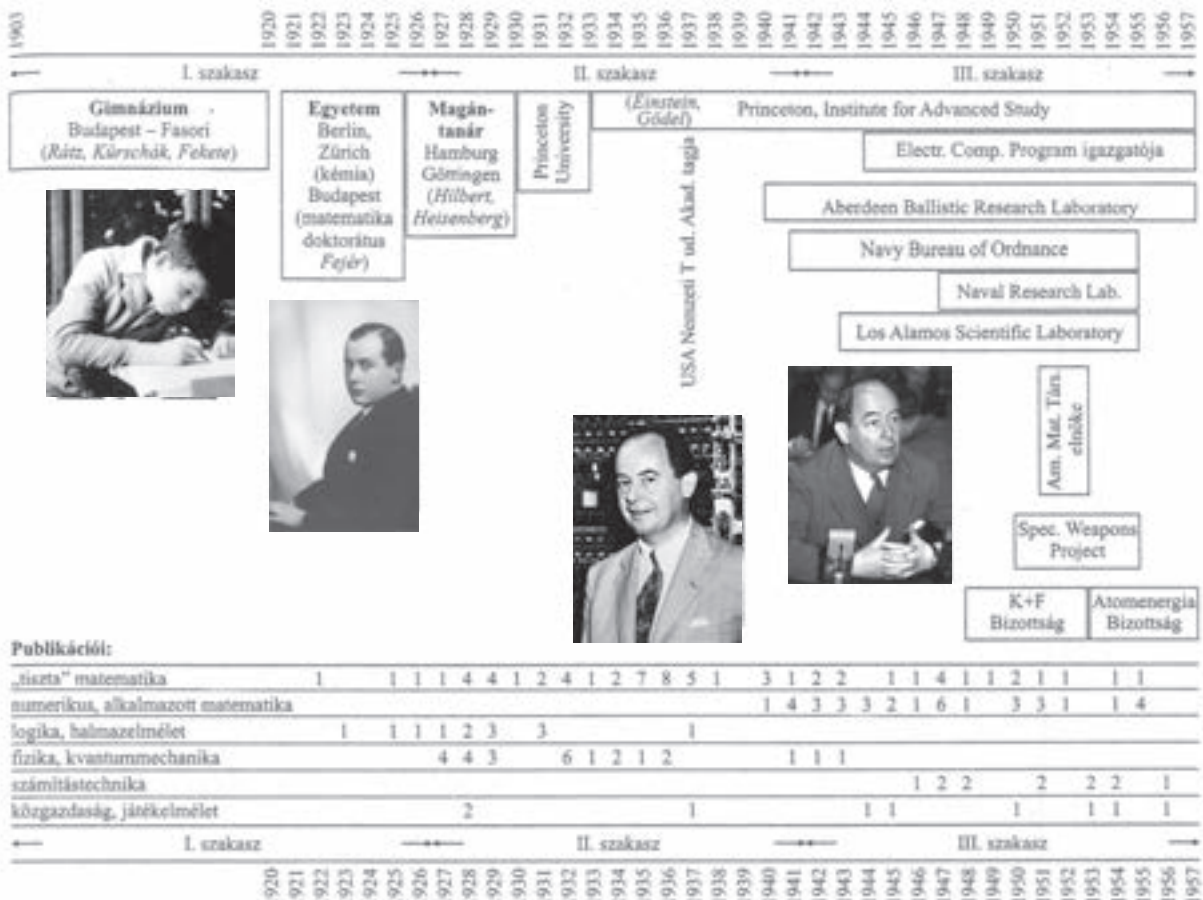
1903 1920 1921 1922 1923 1924 1925 1926 1927 1928 1929 1930 1931 1932 1933 1934 1935 1936 1937 1938 1939 1940 1941 1942 1943 1944 1945 1946 1947 1948 1949 1950 1951 1952 1953 1954 1955 1956 1957

I. szakasz II. szakasz III. szakasz

Gimnázium
Budapest – Fasori
(Rátz, Kürschák, Fekete)

Egyetem
Berlin,
Zürich
(kémia)
Budapest
(matematika doktorátus Fejér)

Magántanár
Hamburg
Göttingen
(Hilbert, Heisenberg)

Princeton University

(Einstein, Gödel)

Princeton, Institute for Advanced Study

Electr. Comp. Program igazgatója

USA Nemzeti T ud. Akad. tagja

Aberdeen Ballistic Research Laboratory

Navy Bureau of Ordnance

Naval Research Lab.

Los Alamos Scientific Laboratory

Am. Mat. Tár. elnöke

Spec. Weapons Project

K+F Bizottság

Atomenergia Bizottság

Publikációi:

| | |
|---|---|
| „tiszta" matematika | 1 1 1 1 4 4 1 2 4 1 2 7 8 5 1 3 1 2 2 1 1 4 1 1 2 1 1 1 1 |
| numerikus, alkalmazott matematika | 1 4 3 3 3 2 1 6 1 3 3 1 1 4 |
| logika, halmazelmélet | 1 1 1 1 2 3 3 1 |
| fizika, kvantummechanika | 4 4 3 6 1 2 1 2 1 1 1 |
| számítástechnika | 1 2 2 2 2 2 1 |
| közgazdaság, játékelmélet | 2 1 1 1 1 1 1 1 |

I. szakasz II. szakasz III. szakasz

1920 1921 1922 1923 1924 1925 1926 1927 1928 1929 1930 1931 1932 1933 1934 1935 1936 1937 1938 1939 1940 1941 1942 1943 1944 1945 1946 1947 1948 1949 1950 1951 1952 1953 1954 1955 1956 1957